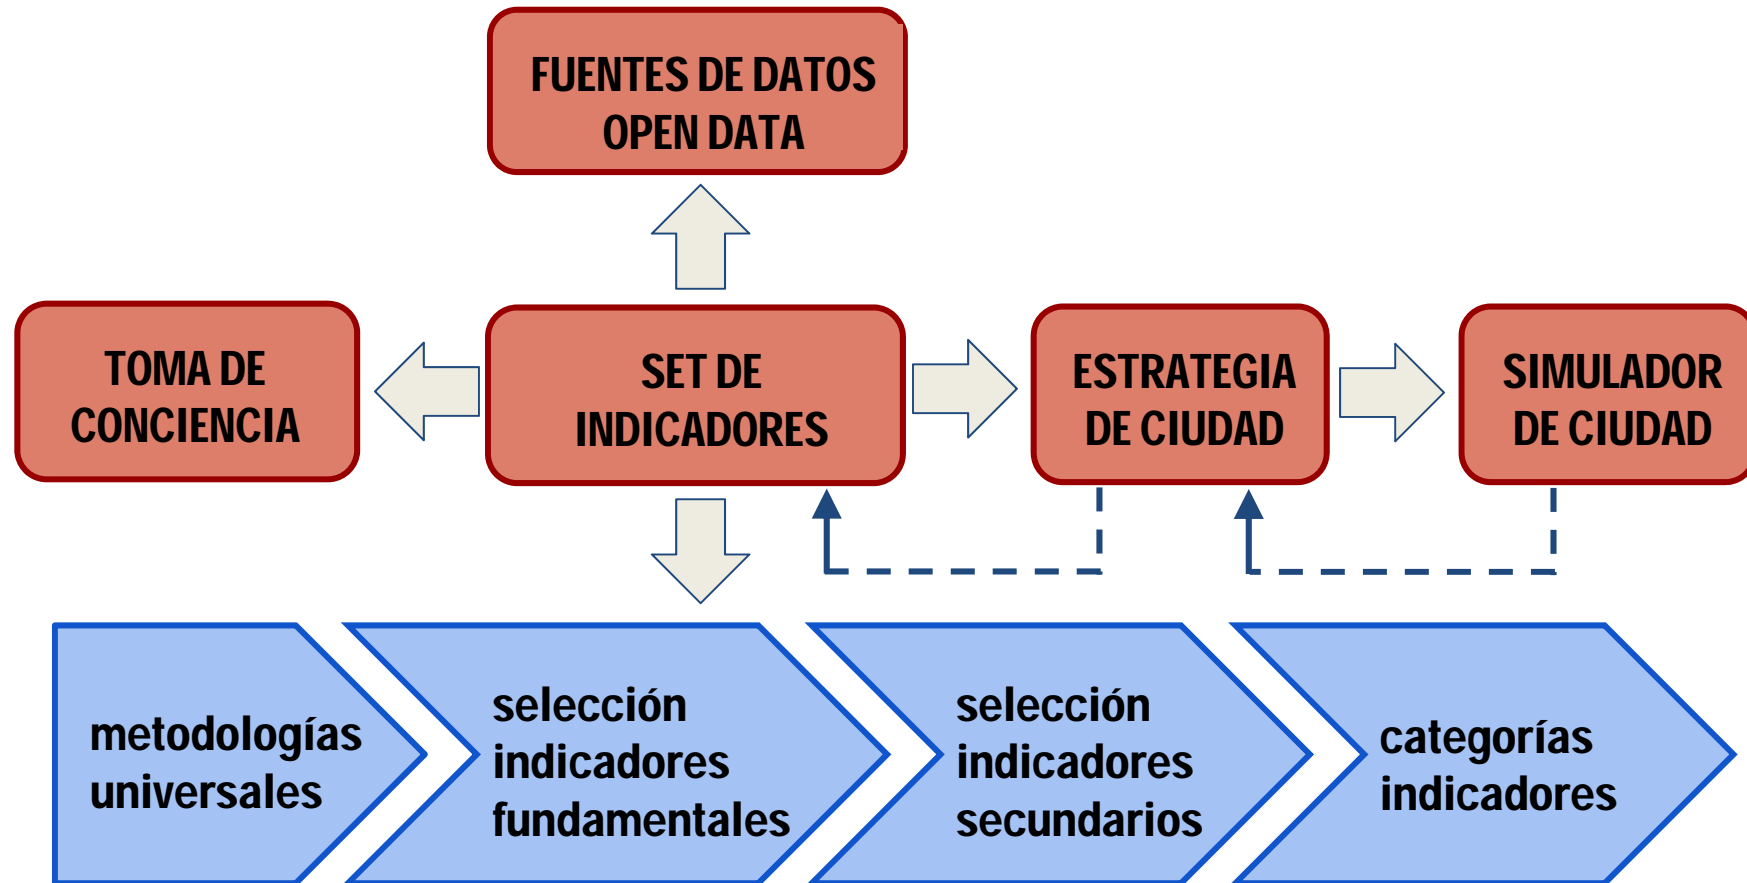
FUENTES DE DATOS
OPEN DATA

TOMA DE
CONCIENCIA

SET DE
INDICADORES

ESTRATEGIA
DE CIUDAD

SIMULADOR
DE CIUDAD

metodologías
universales

selección
indicadores
fundamentales

selección
indicadores
secundarios

categorías
indicadores